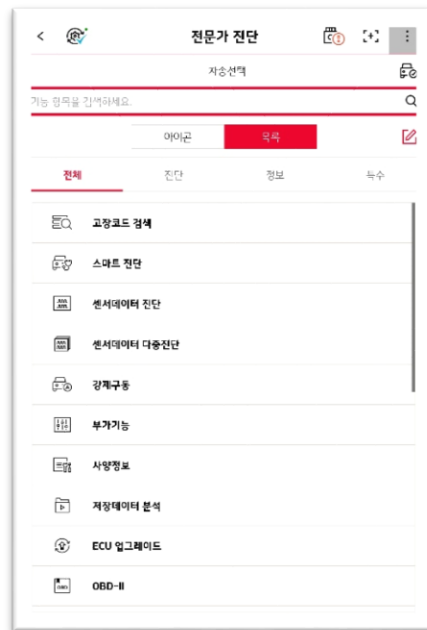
전문가 진단

차종선택

기능 항목을 검색하세요.

아이콘
목록

전체
진단
정보
특수

고장코드 검색
스마트 진단
센서데이터 진단
센서데이터 다중진단
강제구동
부가기능
사양정보
저장데이터 분석
ECU 업그레이드
OBD-II